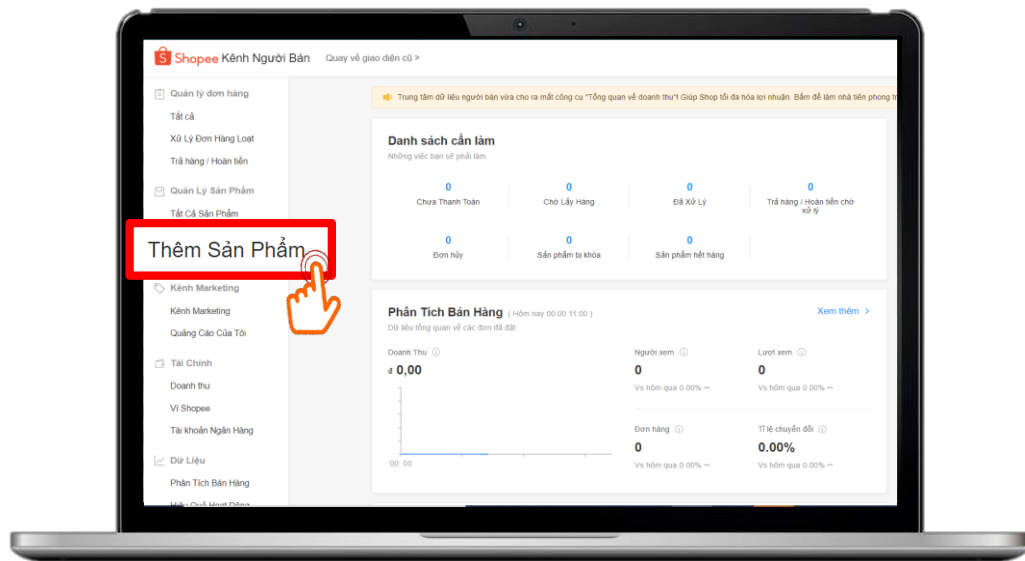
Shopee Kênh Người Bán Quay về giao diện cũ >

Quản lý đơn hàng
Tất cả
Xử Lý Đơn Hàng Loạt
Trả hàng / Hoàn tiền

Quản Lý Sản Phẩm
Tất Cả Sản Phẩm

Thêm Sản Phẩm

Kênh Marketing
Kênh Marketing
Quảng Cáo Của Tôi

Tài Chính
Doanh thu
Ví Shopee
Tài khoản Ngân Hàng

Dữ Liệu
Phân Tích Bán Hàng
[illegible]

Trung tâm dữ liệu người bán vừa cho ra mắt công cụ "Tổng quan về doanh thu"! Giúp Shop tối đa hóa lợi nhuận. Bấm để làm nhà tiên phong t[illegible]

Danh sách cần làm
Những việc bạn sẽ phải làm

| 0 | 0 | 0 | 0 |
|---|---|---|---|
| Chưa Thanh Toán | Chờ Lấy Hàng | Đã Xử Lý | Trả hàng / Hoàn tiền chờ xử lý |
| 0 | 0 | 0 | |
| Đơn hủy | Sản phẩm bị khóa | Sản phẩm hết hàng | |

Phân Tích Bán Hàng ( Hôm nay 00:00 11:00 )
Xem thêm >
Dữ liệu tổng quan về các đơn đã đặt

Doanh Thu
đ 0,00
00: 00

Người xem
0
Vs hôm qua 0.00% —

Lượt xem
0
Vs hôm qua 0.00% —

Đơn hàng
0
Vs hôm qua 0.00% —

Tỉ lệ chuyển đổi
0.00%
Vs hôm qua 0.00% —